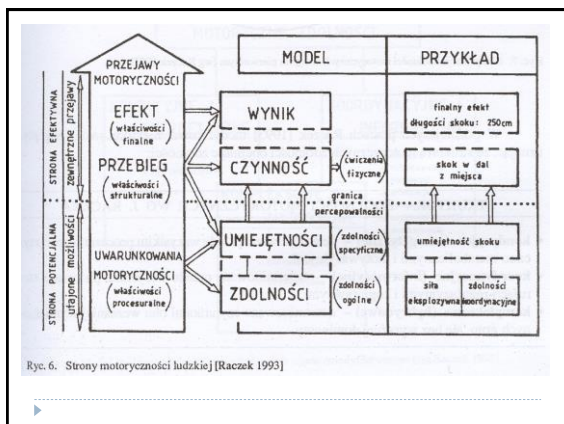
PRZEJAWY MOTORYCZNOŚCI

STRONA EFEKTYWNA zewnętrzne przejawy

STRONA POTENCJALNA ukryte możliwości

EFEKT (właściwości finalne)

PRZEBIEG (właściwości strukturalne)

UWARUNKOWANIA MOTORYCZNOŚCI (właściwości procesualne)

MODEL

WYNIK

CZYNNOŚĆ

(ćwiczenia fizyczne)

granica percepowalności

UMIEJĘTNOŚCI

(zdolności specyficzne)

ZDOLNOŚCI

(zdolności ogólne)

PRZYKŁAD

finalny efekt długości skoku: 250cm

skok w dal z miejsca

umiejętność skoku

siła eksplozywna

zdolności koordynacyjne

Ryc. 6. Strony motoryczności ludzkiej [Raczek 1993]